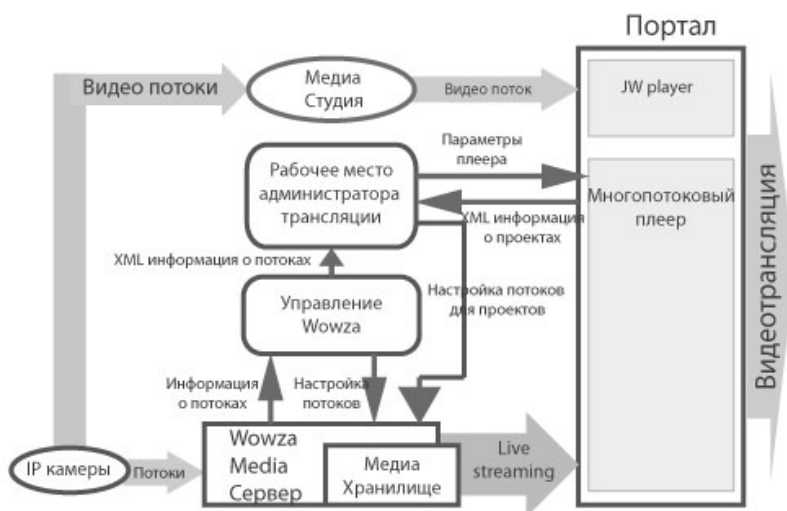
Портал

Видео потоки

Медиа Студия

Видео поток

JW player

Параметры плеера

Рабочее место администратора трансляции

Многопотоковый плеер

XML информация о проектах

Видеотрансляция

XML информация о потоках

Управление Wowza

Настройка потоков для проектов

Информация о потоках

Настройка потоков

Wowza Media Сервер

Медиа Хранилище

Live streaming

IP камеры

Потоки